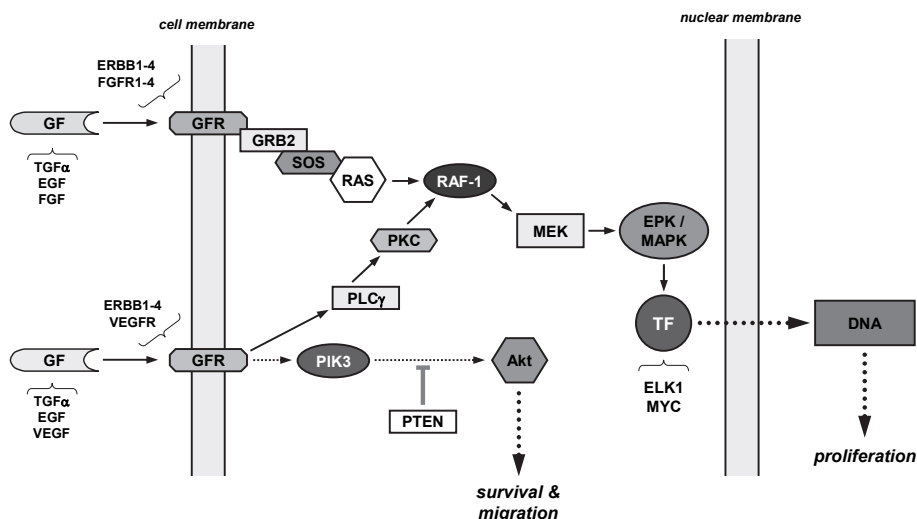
cell membrane

nuclear membrane

ERBB1-4
FGFR1-4

GF

TGFα
EGF
FGF

GFR

GRB2

SOS

RAS

RAF-1

PKC

MEK

EPK / MAPK

PLCγ

ERBB1-4
VEGFR

GF

TGFα
EGF
VEGF

GFR

PIK3

PTEN

Akt

TF

ELK1
MYC

DNA

proliferation

survival & migration